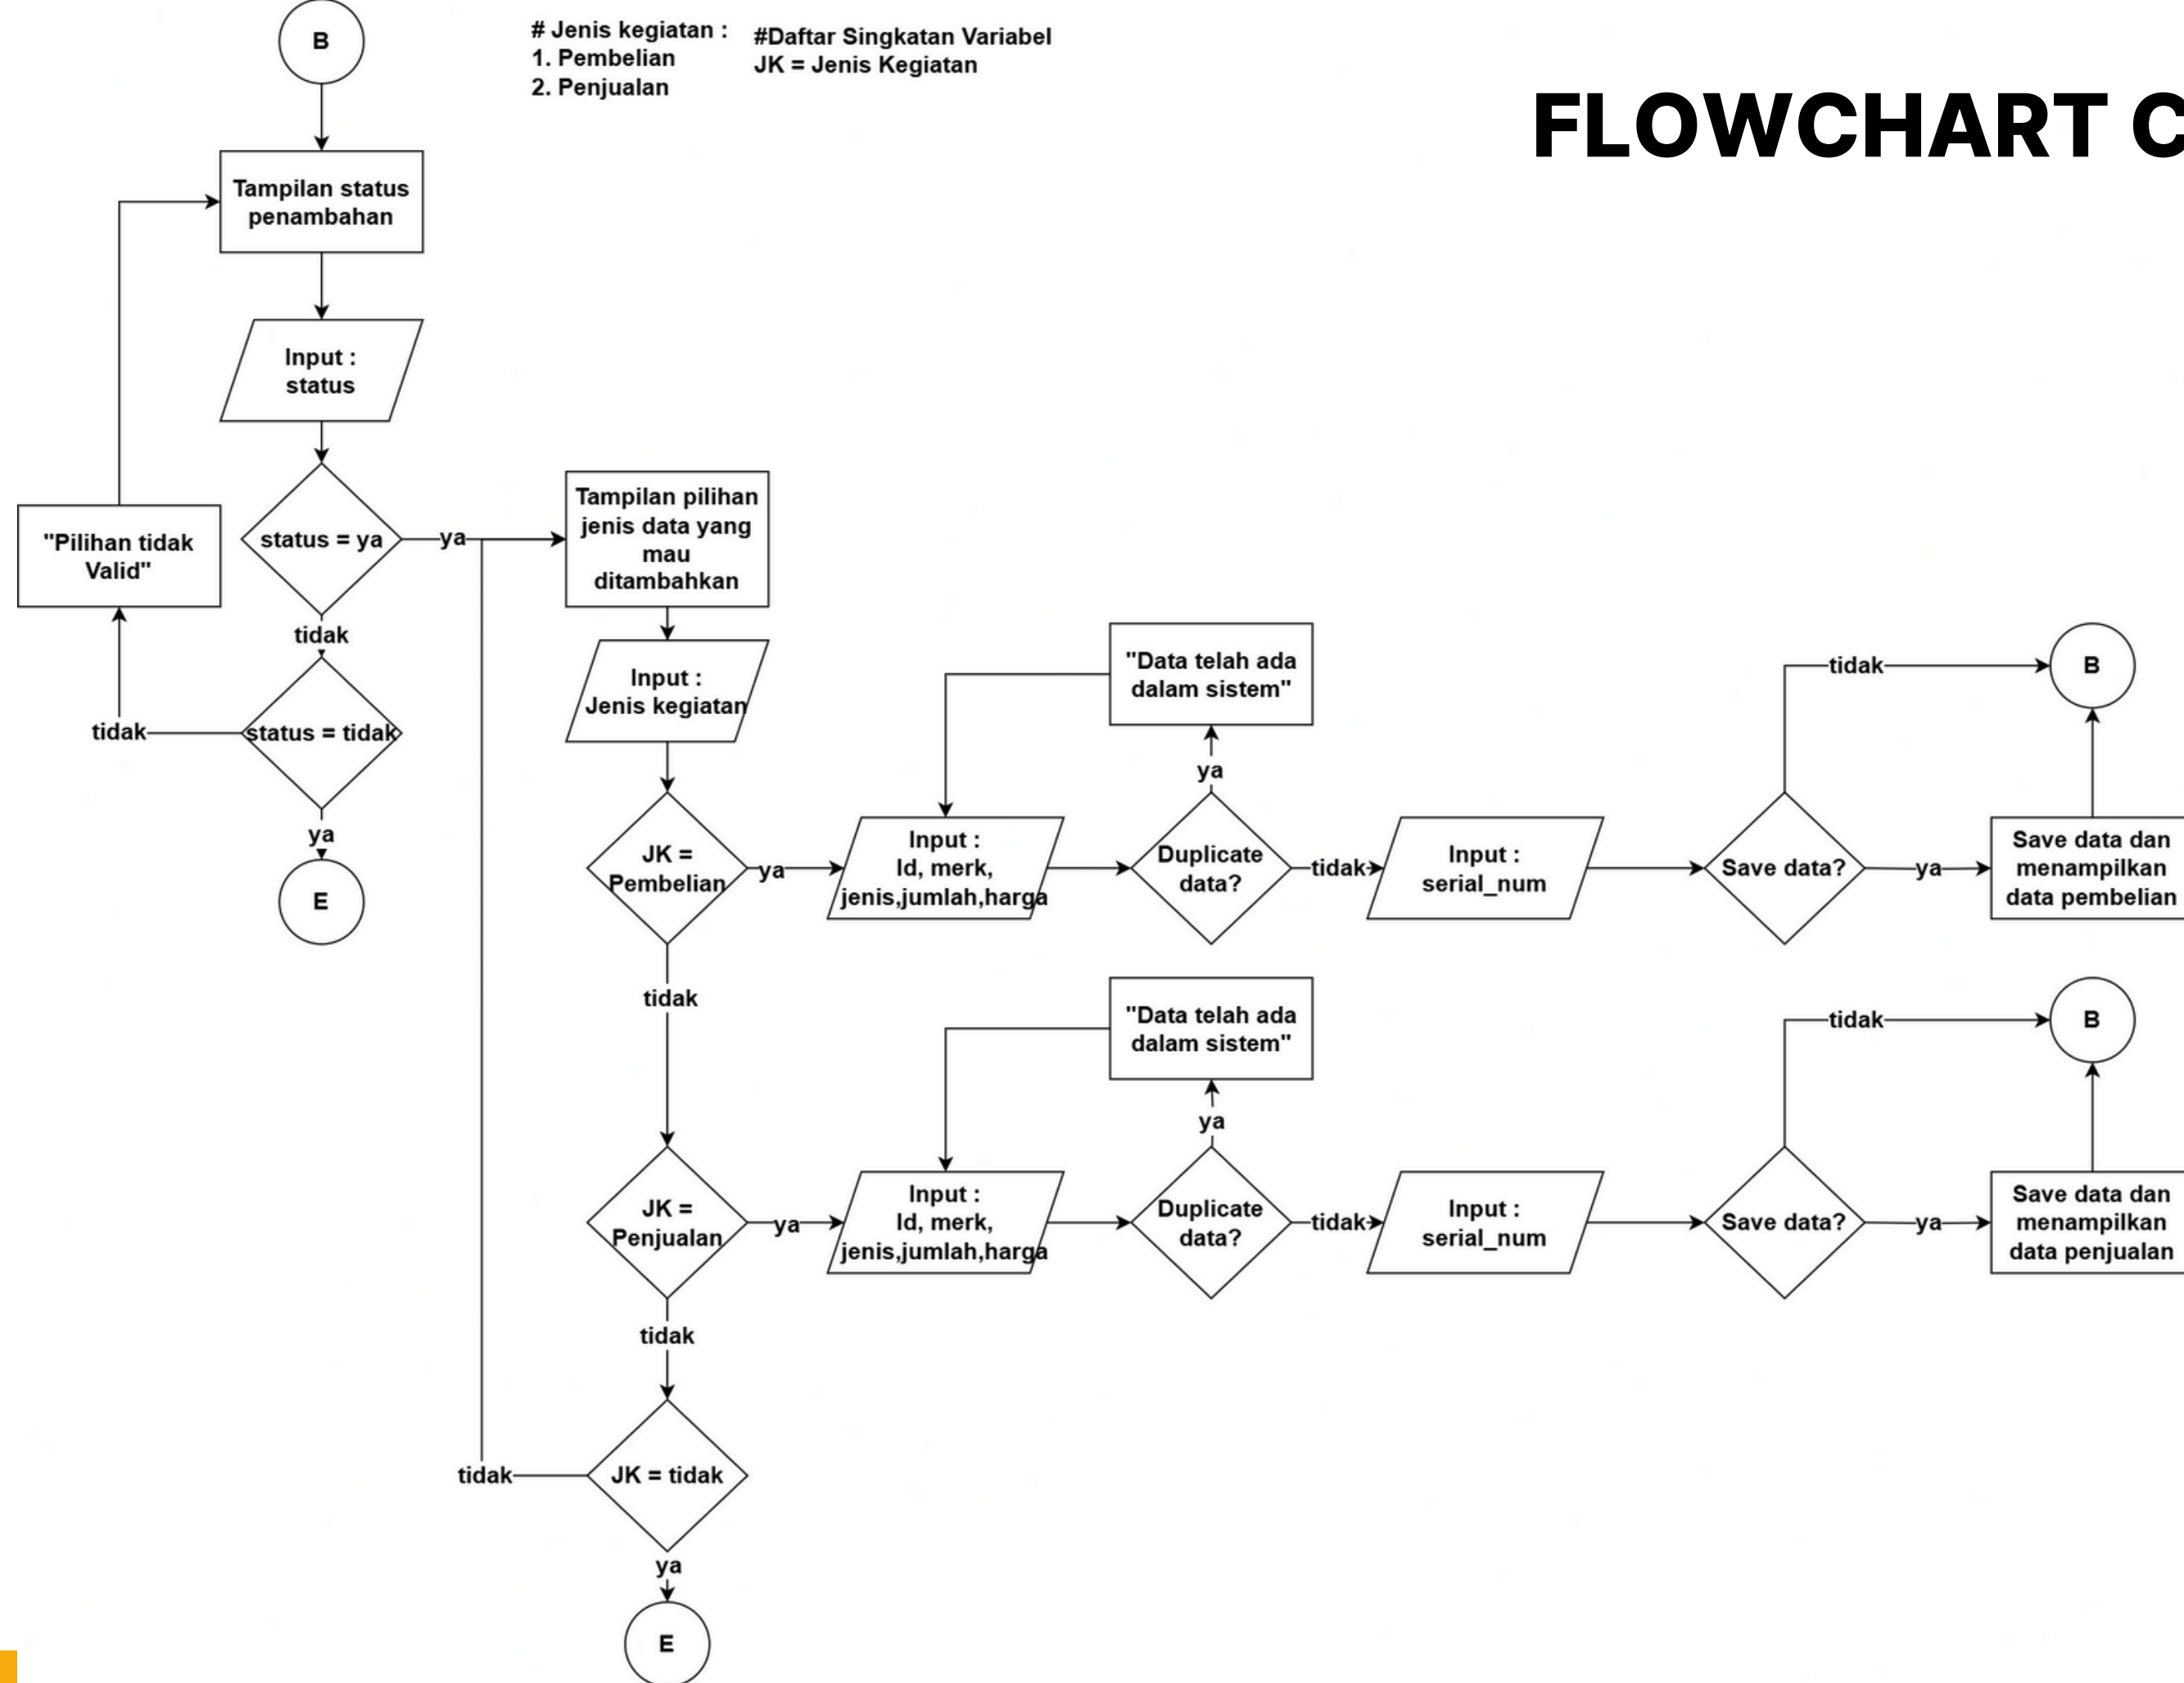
B

# Jenis kegiatan :
1. Pembelian
2. Penjualan

#Daftar Singkatan Variabel
JK = Jenis Kegiatan

FLOWCHART C

Tampilan status penambahan

Input : status

status = ya

ya

tidak

"Pilihan tidak Valid"

tidak

status = tidak

ya

E

Tampilan pilihan jenis data yang mau ditambahkan

Input : Jenis kegiatan

JK = Pembelian

ya

Input : Id, merk, jenis,jumlah,harga

Duplicate data?

ya

"Data telah ada dalam sistem"

tidak

Input : serial_num

Save data?

tidak

B

ya

Save data dan menampilkan data pembelian

tidak

JK = Penjualan

ya

Input : Id, merk, jenis,jumlah,harga

Duplicate data?

ya

"Data telah ada dalam sistem"

tidak

Input : serial_num

Save data?

tidak

B

ya

Save data dan menampilkan data penjualan

tidak

tidak

JK = tidak

ya

E